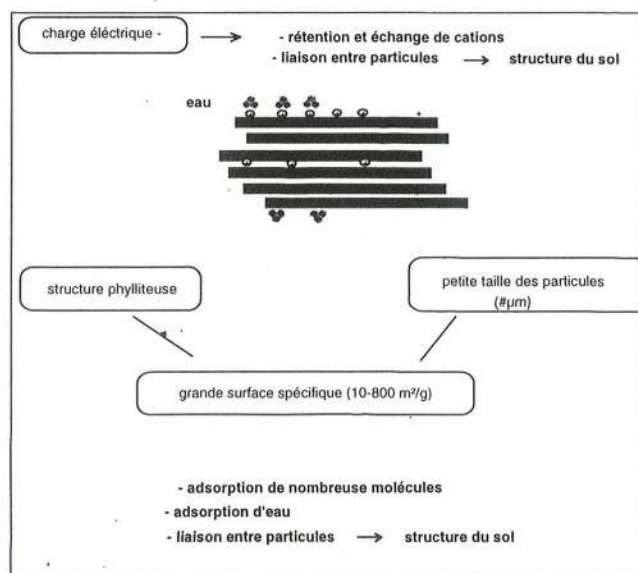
charge éléctrique - → - rétention et échange de cations

- liaison entre particules → structure du sol

eau

structure phylliteuse

petite taille des particules (#µm)

grande surface spécifique (10-800 m²/g)

- adsorption de nombreuse molécules

- adsorption d'eau

- liaison entre particules → structure du sol